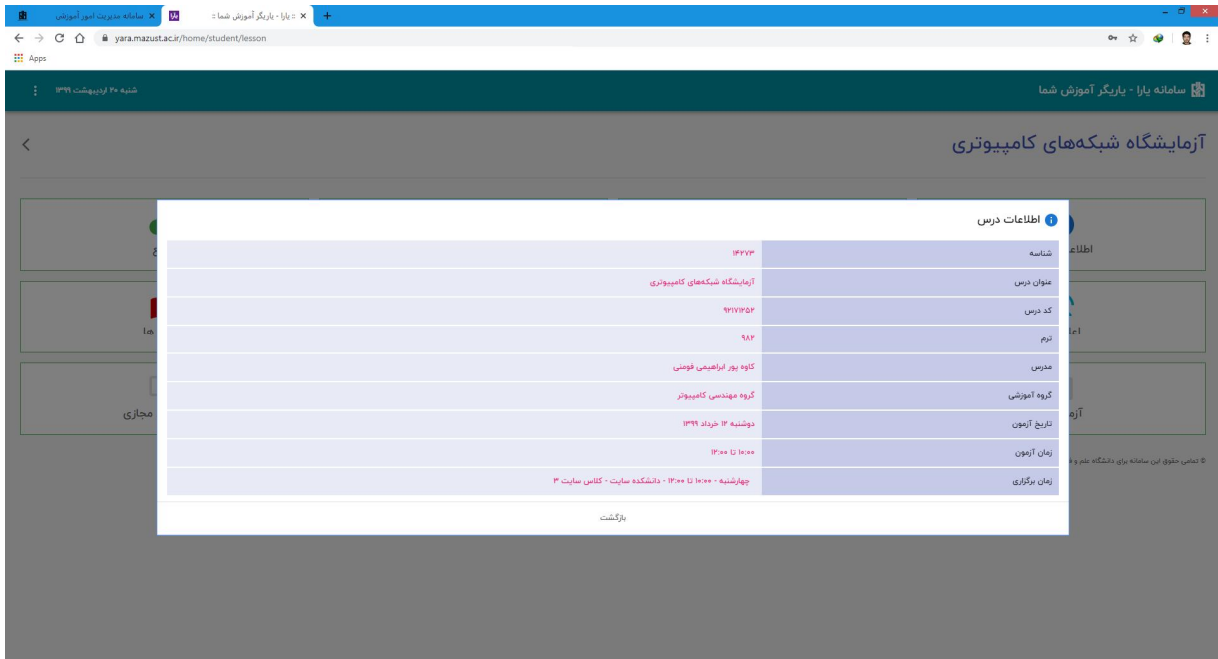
سامانه مدیریت امور آموزش ×
یارا - یاریگر آموزش شما ×
yara.mazust.ac.ir/home/student/lesson
Apps

سامانه یارا - یاریگر آموزش شما
شنبه ۲۰ اردیبهشت ۱۳۹۹

آزمایشگاه شبکه‌های کامپیوتری

اطلاعات درس

| | |
|---|---|
| شناسه | ۱۴۲۷۳ |
| عنوان درس | آزمایشگاه شبکه‌های کامپیوتری |
| کد درس | ۹۲۱۷۱۲۵۲ |
| ترم | ۹۸۲ |
| مدرس | کاوه پور ابراهیمی فومنی |
| گروه آموزشی | گروه مهندسی کامپیوتر |
| تاریخ آزمون | دوشنبه ۱۲ خرداد ۱۳۹۹ |
| زمان آزمون | ۱۰:۰۰ تا ۱۲:۰۰ |
| زمان برگزاری | چهارشنبه - ۱۰:۰۰ تا ۱۲:۰۰ - دانشکده سایت - کلاس سایت ۳ |

بازگشت

مجازی
© تمامی حقوق این سامانه برای دانشگاه علم و